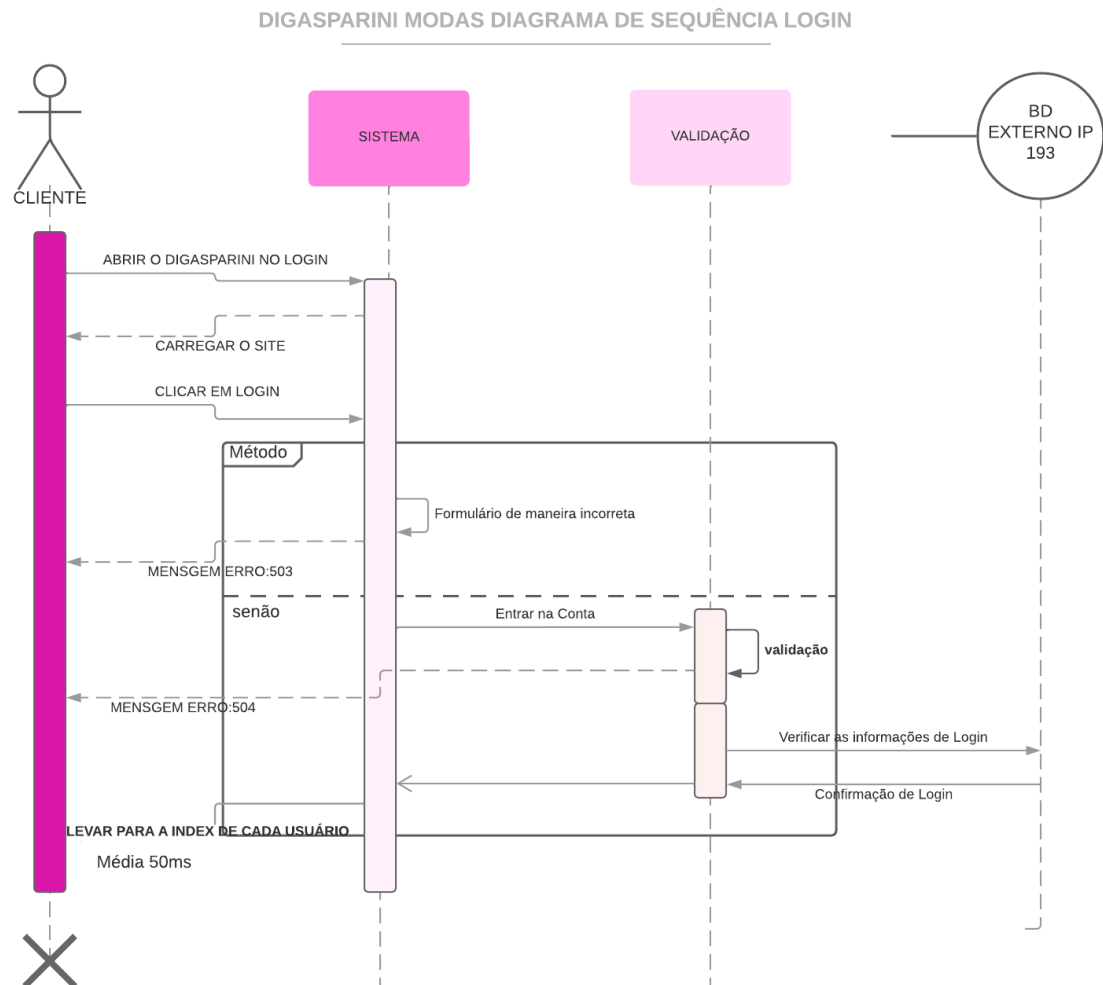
DIGASPARINI MODAS DIAGRAMA DE SEQUÊNCIA LOGIN

CLIENTE

SISTEMA

VALIDAÇÃO

BD EXTERNO IP 193

ABRIR O DIGASPARINI NO LOGIN

CARREGAR O SITE

CLICAR EM LOGIN

Método

Formulário de maneira incorreta

MENSGEM ERRO:503

senão

Entrar na Conta

validação

MENSGEM ERRO:504

Verificar as informações de Login

Confirmação de Login

LEVAR PARA A INDEX DE CADA USUÁRIO

Média 50ms